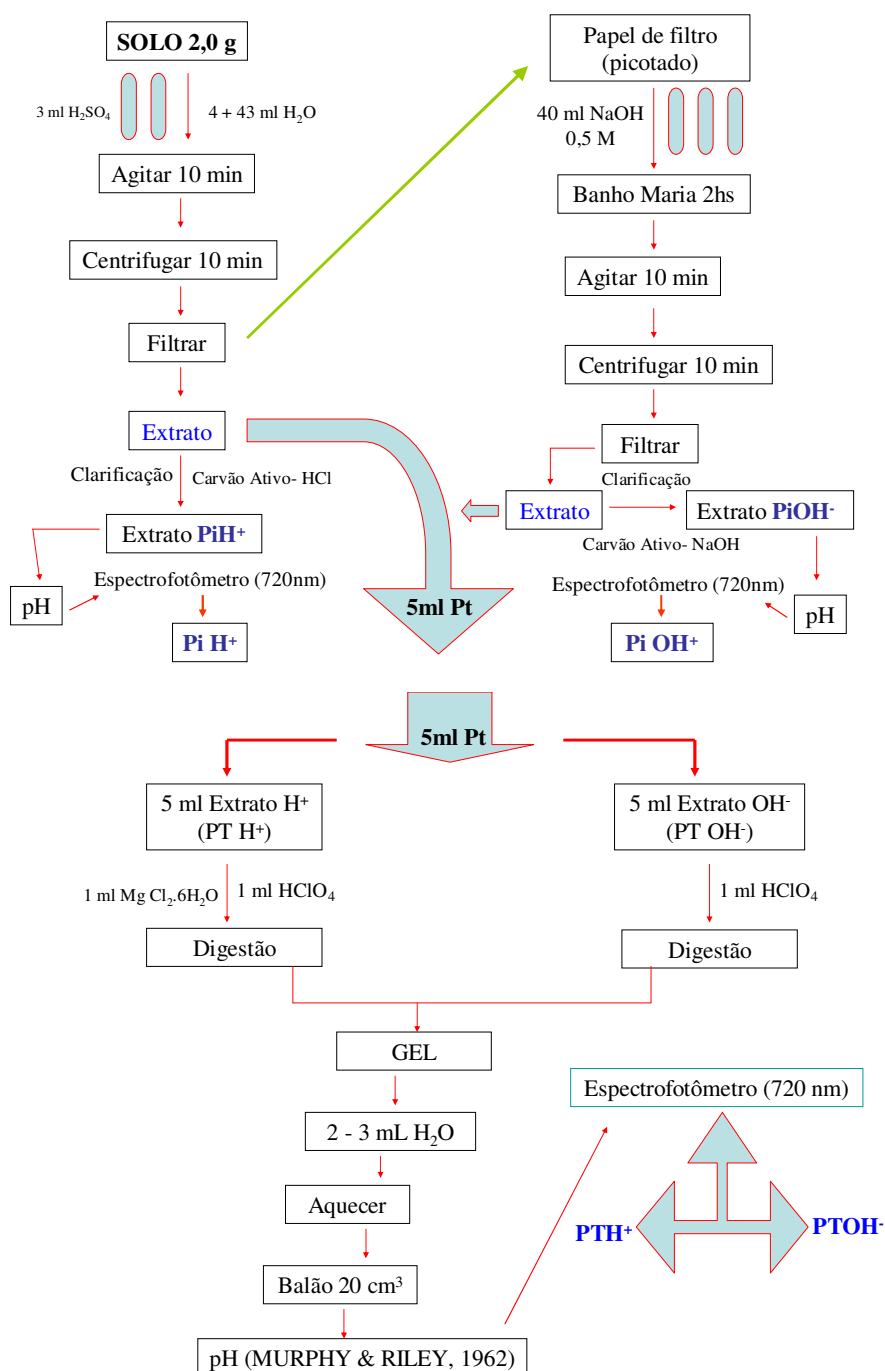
SOLO 2,0 g

3 ml $H_2SO_4$

4 + 43 ml $H_2O$

Agitar 10 min

Centrifugar 10 min

Filtrar

Extrato

Clarificação

Carvão Ativo- HCl

Extrato $PiH^+$

pH

Espectrofotômetro (720nm)

Pi $H^+$

Papel de filtro (picotado)

40 ml NaOH 0,5 M

Banho Maria 2hs

Agitar 10 min

Centrifugar 10 min

Filtrar

Clarificação

Extrato

Extrato $PiOH^-$

Carvão Ativo- NaOH

Espectrofotômetro (720nm)

pH

Pi $OH^+$

5ml Pt

5ml Pt

5 ml Extrato $H^+$ (PT $H^+$)

1 ml Mg $Cl_2.6H_2O$

1 ml $HClO_4$

Digestão

5 ml Extrato $OH^-$ (PT $OH^-$)

1 ml $HClO_4$

Digestão

GEL

2 - 3 mL $H_2O$

Aquecer

Balão 20 cm³

pH (MURPHY & RILEY, 1962)

Espectrofotômetro (720 nm)

$PTH^+$

$PTOH^-$